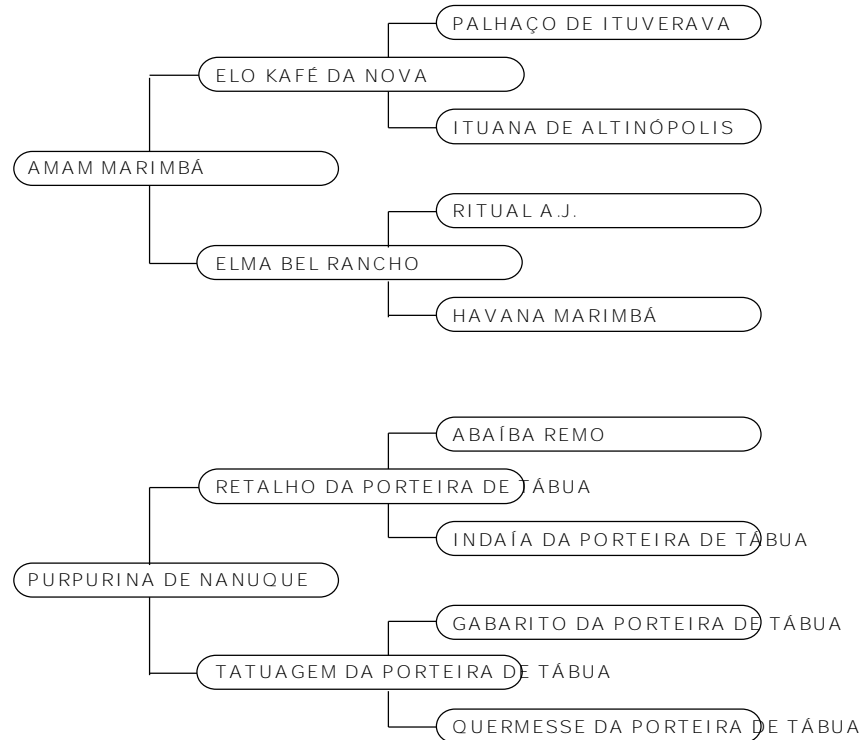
PALHAÇO DE ITUVERAVA

ELO KAFÉ DA NOVA

ITUANA DE ALTINÓPOLIS

AMAM MARIMBÁ

RITUAL A.J.

ELMA BEL RANCHO

HAVANA MARIMBÁ

ABAÍBA REMO

RETALHO DA PORTEIRA DE TÁBUA

INDAÍA DA PORTEIRA DE TÁBUA

PURPURINA DE NANUQUE

GABARITO DA PORTEIRA DE TÁBUA

TATUAGEM DA PORTEIRA DE TÁBUA

QUERMESSE DA PORTEIRA DE TÁBUA